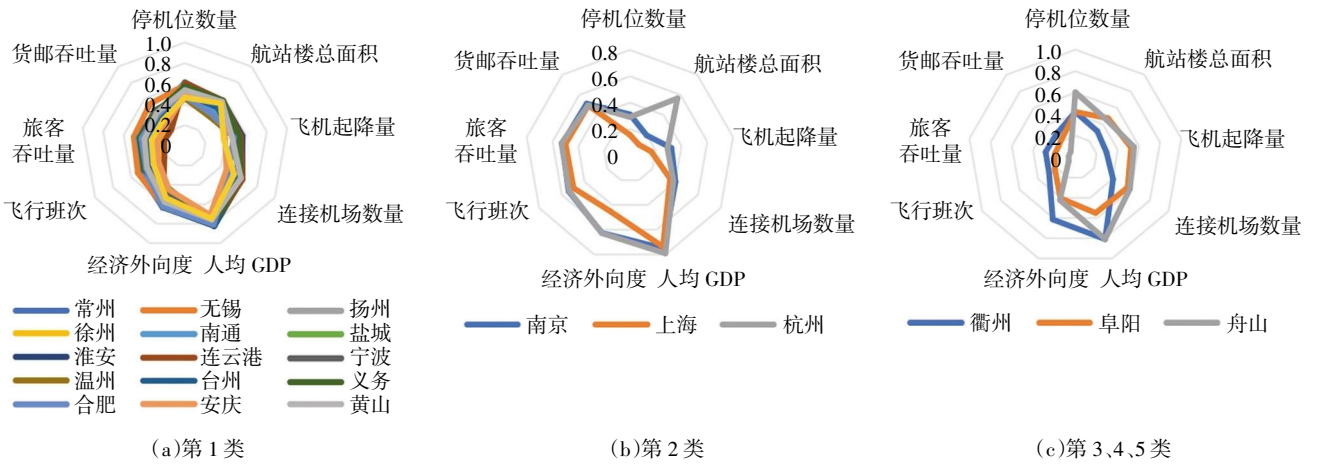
停机位数量
货邮吞吐量
航站楼总面积
1.0
0.8
0.6
0.4
0.2
0
旅客吞吐量
飞机起降量
飞行班次
连接机场数量
经济外向度
人均 GDP

常州
无锡
扬州
徐州
南通
盐城
淮安
连云港
宁波
温州
台州
义务
合肥
安庆
黄山

(a)第 1 类

停机位数量
货邮吞吐量
航站楼总面积
0.8
0.6
0.4
0.2
0
旅客吞吐量
飞机起降量
飞行班次
连接机场数量
经济外向度
人均 GDP

南京
上海
杭州

(b)第 2 类

停机位数量
货邮吞吐量
航站楼总面积
1.0
0.8
0.6
0.4
0.2
0
旅客吞吐量
飞机起降量
飞行班次
连接机场数量
经济外向度
人均 GDP

衢州
阜阳
舟山

(c)第 3、4、5 类